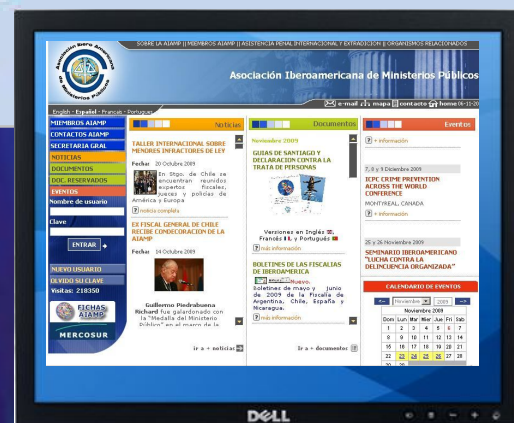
SOBRE LA AIAMP | MIEMBROS AIAMP | ASISTENCIA PENAL INTERNACIONAL Y EXTRADICION | ORGANISMOS RELACIONADOS

Asociación Iberoamericana de Ministerios Públicos

Asociación Ibero Americana de Ministerios Públicos

English - Español - Francés - Portugués

e-mail | mapa | contacto | home

MIEMBROS AIAMP
CONTACTOS AIAMP
SECRETARIA GRAL
NOTICIAS
DOCUMENTOS
DOC. RESERVADOS
EVENTOS

Nombre de usuario

Clave

ENTRAR

NUEVO USUARIO
OLVIDO SU CLAVE
Visitas: 218350

FICHAS AIAMP

MERCOSUR

Noticias

TALLER INTERNACIONAL SOBRE MENORES INFRACTORES DE LEY

Fecha: 20 Octubre 2009

En Stgo. de Chile se encuentran reunidos expertos fiscales, jueces y policías de América y Europa

noticia completa

EX FISCAL GENERAL DE CHILE RECIBE CONDECORACION DE LA AIAMP

Fecha: 14 Octubre 2009

Guillermo Piedrabuena Richard fue galardonado con la "Medalla del Ministerio Público" en el marco de la

ir a » noticias

Documentos

Noviembre 2009

GUIAS DE SANTIAGO Y DECLARACION CONTRA LA TRATA DE PERSONAS

Versiones en Inglés, Francés y Portugués

más información

BOLETINES DE LAS FISCALIAS DE IBEROAMERICA

Nuevo. Boletines de mayo y junio de 2009 de la Fiscalía de Argentina, Chile, España y Nicaragua.

más información

ir a » documentos

Eventos

+ información

7, 8 y 9 Diciembre 2009

ICPC CRIME PREVENTION ACROSS THE WORLD CONFERENCE

MONTYREAL, CANADA

+ información

25 y 26 Noviembre 2009

SEMINARIO IBEROAMERICANO "LUCHA CONTRA LA DELINCUENCIA ORGANIZADA"

CALENDARIO DE EVENTOS

Noviembre 2009

Noviembre 2009

| Dom | Lun | Mar | Mie | Jue | Vie | Sab |
|---|---|---|---|---|---|---|
| 1 | 2 | 3 | 4 | 5 | 6 | 7 |
| 8 | 9 | 10 | 11 | 12 | 13 | 14 |
| 15 | 16 | 17 | 18 | 19 | 20 | 21 |
| 22 | 23 | 24 | 25 | 26 | 27 | 28 |
| 29 | 30 | | | | | |

DELL